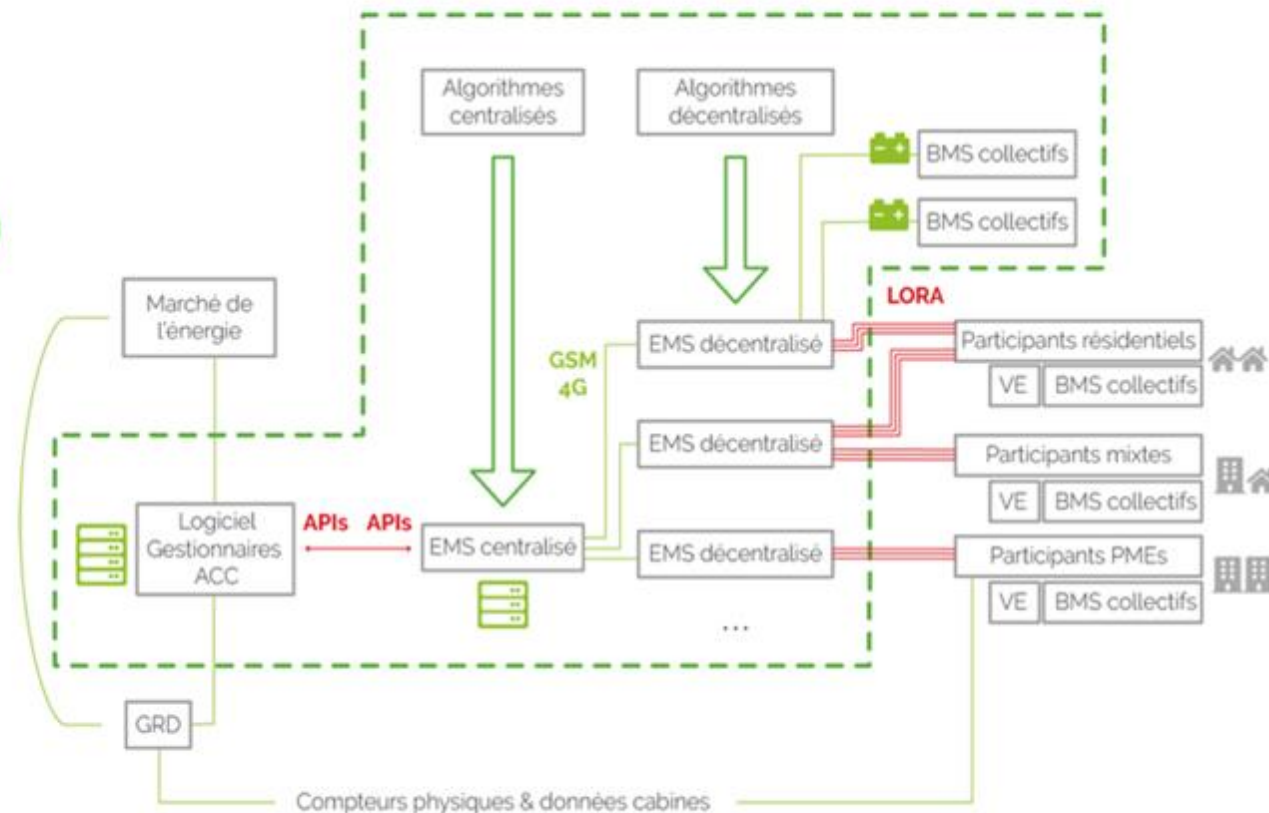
Algorithmes centralisés

Algorithmes décentralisés

BMS collectifs

BMS collectifs

Marché de l'énergie

LORA

GSM 4G

EMS décentralisé

Participants résidentiels

VE

BMS collectifs

EMS décentralisé

Participants mixtes

VE

BMS collectifs

Logiciel Gestionnaires ACC

APIs

APIs

EMS centralisé

EMS décentralisé

Participants PMEs

VE

BMS collectifs

...

GRD

Compteurs physiques & données cabines